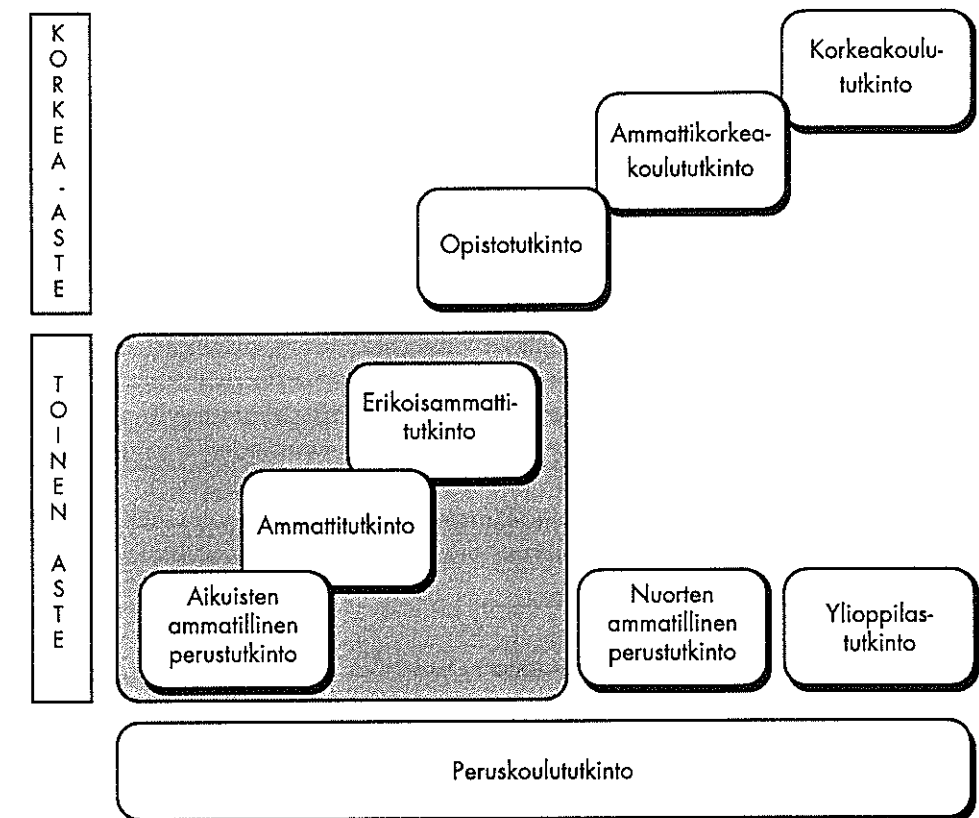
KORKEA-ASTE

Korkeakoulututkinto

Ammattikorkeakoulututkinto

Opistotutkinto

TOINEN ASTE

Erikoisammattitutkinto

Ammattitutkinto

Aikuisten ammatillinen perustutkinto

Nuorten ammatillinen perustutkinto

Ylioppilastutkinto

Peruskoulututkinto